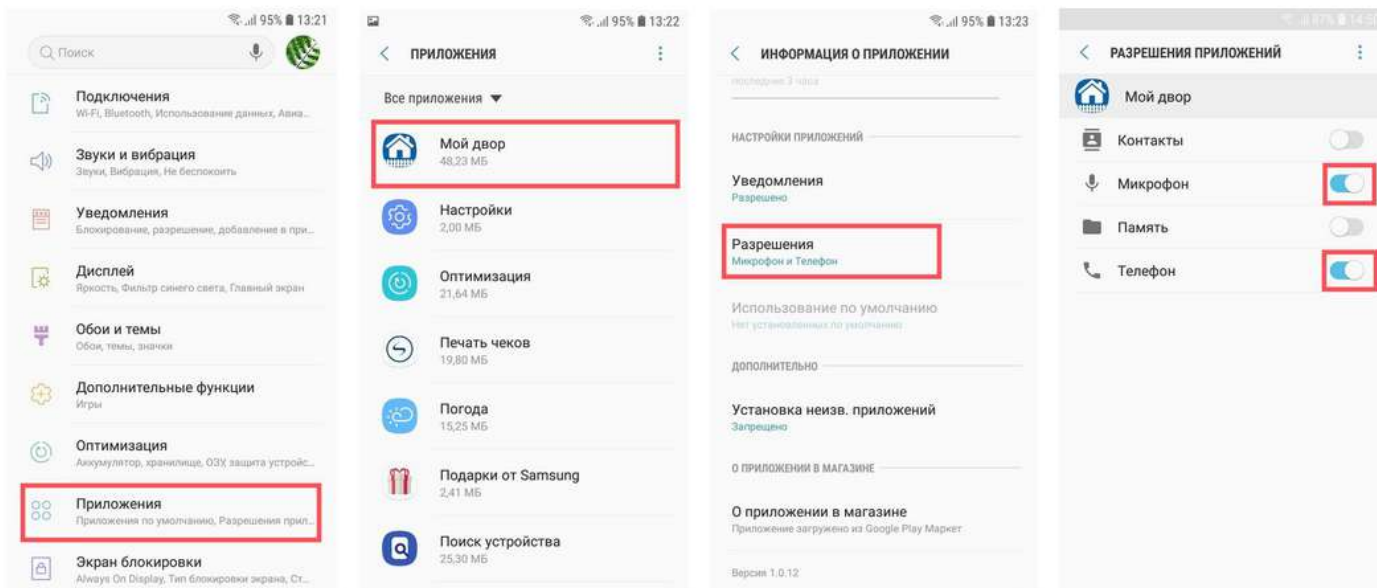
95% 13:21

Поиск

Подключения
Wi-Fi, Bluetooth, Использование данных, Авиа...

Звуки и вибрация
Звуки, Вибрация, Не беспокоить

Уведомления
Блокирование, разрешение, добавление в при...

Дисплей
Яркость, Фильтр синего света, Главный экран

Обои и темы
Обои, темы, значки

Дополнительные функции
Игры

Оптимизация
Аккумулятор, хранилище, ОЗУ, защита устройс...

Приложения
Приложения по умолчанию, Разрешения прил...

Экран блокировки
Always On Display, Тип блокировки экрана, Ст...

95% 13:22

ПРИЛОЖЕНИЯ

Все приложения

Мой двор
48,23 МБ

Настройки
2,00 МБ

Оптимизация
21,64 МБ

Печать чеков
19,80 МБ

Погода
15,25 МБ

Подарки от Samsung
2,41 МБ

Поиск устройства
25,30 МБ

95% 13:23

ИНФОРМАЦИЯ О ПРИЛОЖЕНИИ

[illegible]

НАСТРОЙКИ ПРИЛОЖЕНИЙ

Уведомления
Разрешено

Разрешения
Микрофон и Телефон

Использование по умолчанию
Нет установленных по умолчанию

ДОПОЛНИТЕЛЬНО

Установка неизв. приложений
Запрещено

О ПРИЛОЖЕНИИ В МАГАЗИНЕ

О приложении в магазине
Приложение загружено из Google Play Маркет

Версия 1.0.12

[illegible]

РАЗРЕШЕНИЯ ПРИЛОЖЕНИЙ

Мой двор

Контакты

Микрофон

Память

Телефон